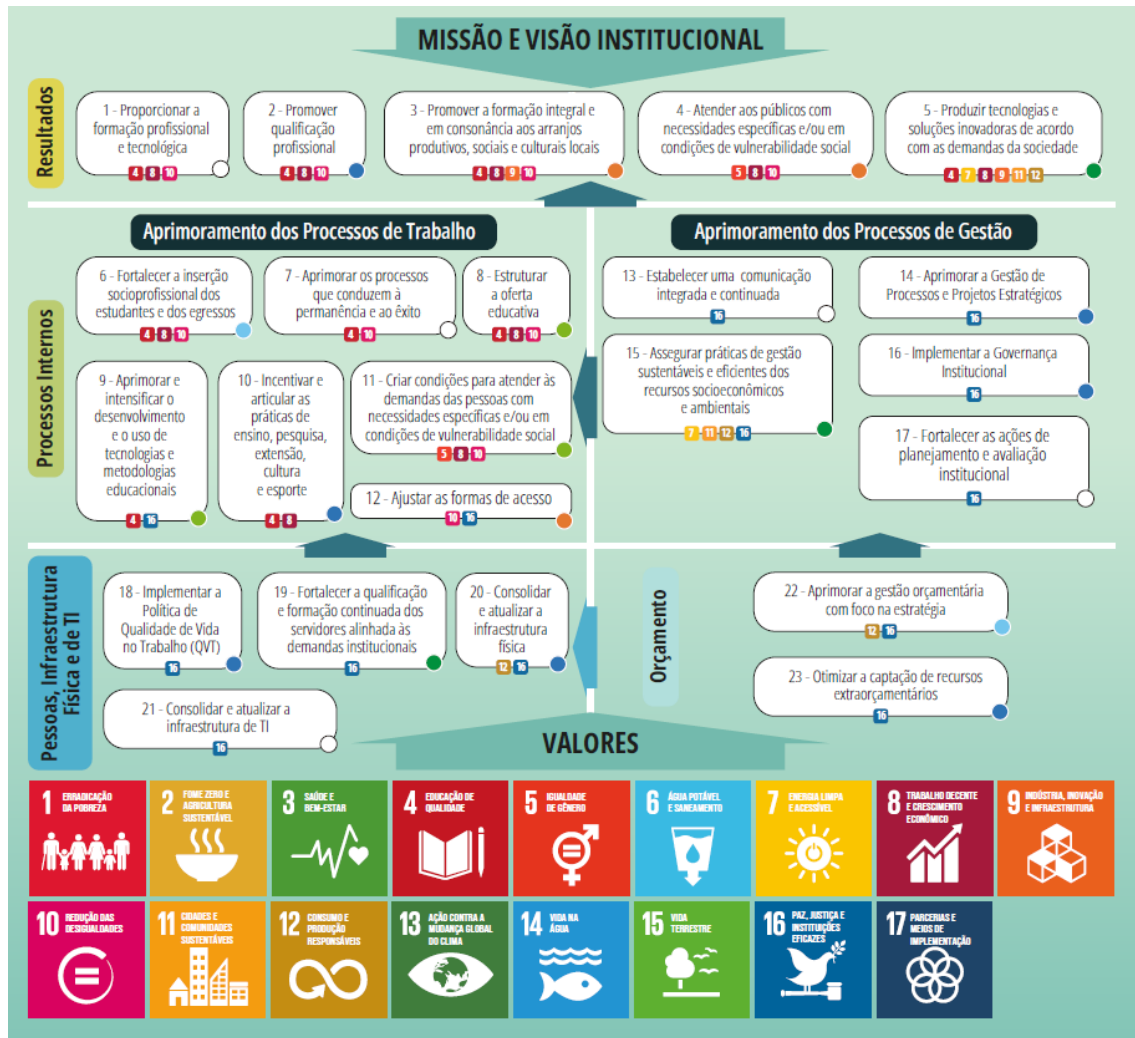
MISSÃO E VISÃO INSTITUCIONAL

Resultados

1 - Proporcionar a formação profissional e tecnológica
4 8 10

2 - Promover qualificação profissional
4 8 10

3 - Promover a formação integral e em consonância aos arranjos produtivos, sociais e culturais locais
4 8 9 10

4 - Atender aos públicos com necessidades específicas e/ou em condições de vulnerabilidade social
5 8 10

5 - Produzir tecnologias e soluções inovadoras de acordo com as demandas da sociedade
4 7 8 9 11 12

Processos Internos

Aprimoramento dos Processos de Trabalho

6 - Fortalecer a inserção socioprofissional dos estudantes e dos egressos
4 8 10

7 - Aprimorar os processos que conduzem à permanência e ao êxito
4 10

8 - Estruturar a oferta educativa
4 8 10

9 - Aprimorar e intensificar o desenvolvimento e o uso de tecnologias e metodologias educacionais
4 16

10 - Incentivar e articular as práticas de ensino, pesquisa, extensão, cultura e esporte
4 8

11 - Criar condições para atender às demandas das pessoas com necessidades específicas e/ou em condições de vulnerabilidade social
5 8 10

12 - Ajustar as formas de acesso
10 16

Aprimoramento dos Processos de Gestão

13 - Estabelecer uma comunicação integrada e continuada
16

14 - Aprimorar a Gestão de Processos e Projetos Estratégicos
16

15 - Assegurar práticas de gestão sustentáveis e eficientes dos recursos socioeconômicos e ambientais
7 11 12 16

16 - Implementar a Governança Institucional
16

17 - Fortalecer as ações de planejamento e avaliação institucional
16

Pessoas, Infraestrutura Física e de TI

18 - Implementar a Política de Qualidade de Vida no Trabalho (QVT)
16

19 - Fortalecer a qualificação e formação continuada dos servidores alinhada às demandas institucionais
16

20 - Consolidar e atualizar a infraestrutura física
12 16

21 - Consolidar e atualizar a infraestrutura de TI
16

Orçamento

22 - Aprimorar a gestão orçamentária com foco na estratégia
12 16

23 - Otimizar a captação de recursos extraorçamentários
16

VALORES

1 ERRADICAÇÃO DA POBREZA
2 FOME ZERO E AGRICULTURA SUSTENTÁVEL
3 SAÚDE E BEM-ESTAR
4 EDUCAÇÃO DE QUALIDADE
5 IGUALDADE DE GÊNERO
6 ÁGUA POTÁVEL E SANEAMENTO
7 ENERGIA LIMPA E ACESSÍVEL
8 TRABALHO DECENTE E CRESCIMENTO ECONÔMICO
9 INDÚSTRIA, INOVAÇÃO E INFRAESTRUTURA
10 REDUÇÃO DAS DESIGUALDADES
11 CIDADES E COMUNIDADES SUSTENTÁVEIS
12 CONSUMO E PRODUÇÃO RESPONSÁVEIS
13 AÇÃO CONTRA A MUDANÇA GLOBAL DO CLIMA
14 VIDA NA ÁGUA
15 VIDA TERRESTRE
16 PAZ, JUSTIÇA E INSTITUIÇÕES EFICAZES
17 PARCERIAS E MEIOS DE IMPLEMENTAÇÃO